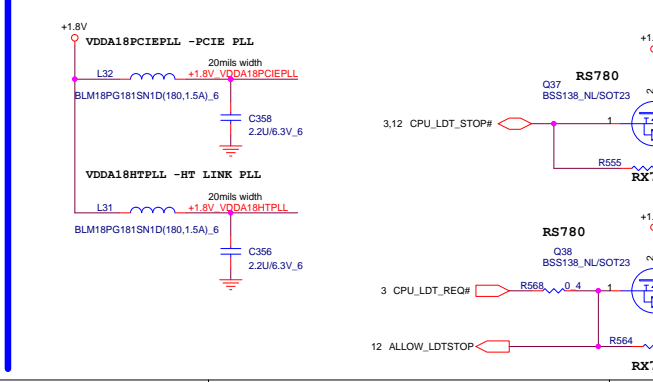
+1.8V

VDDA18PCIEPLL -PCIE PLL

20mils width

L32

+1.8V_VDDA18PCIEPLL

BLM18PG181SN1D(180,1.5A)_6

C358

2.2U/6.3V_6

VDDA18HTPLL -HT LINK PLL

20mils width

L31

+1.8V_VDDA18HTPLL

BLM18PG181SN1D(180,1.5A)_6

C356

2.2U/6.3V_6

RS780

Q37

BSS138_NL/SOT23

3,12 CPU_LDT_STOP#

1

R555

RX

RS780

Q38

BSS138_NL/SOT23

3 CPU_LDT_REQ#

R568

0_4

1

12 ALLOW_LDTSTOP

R564

RX